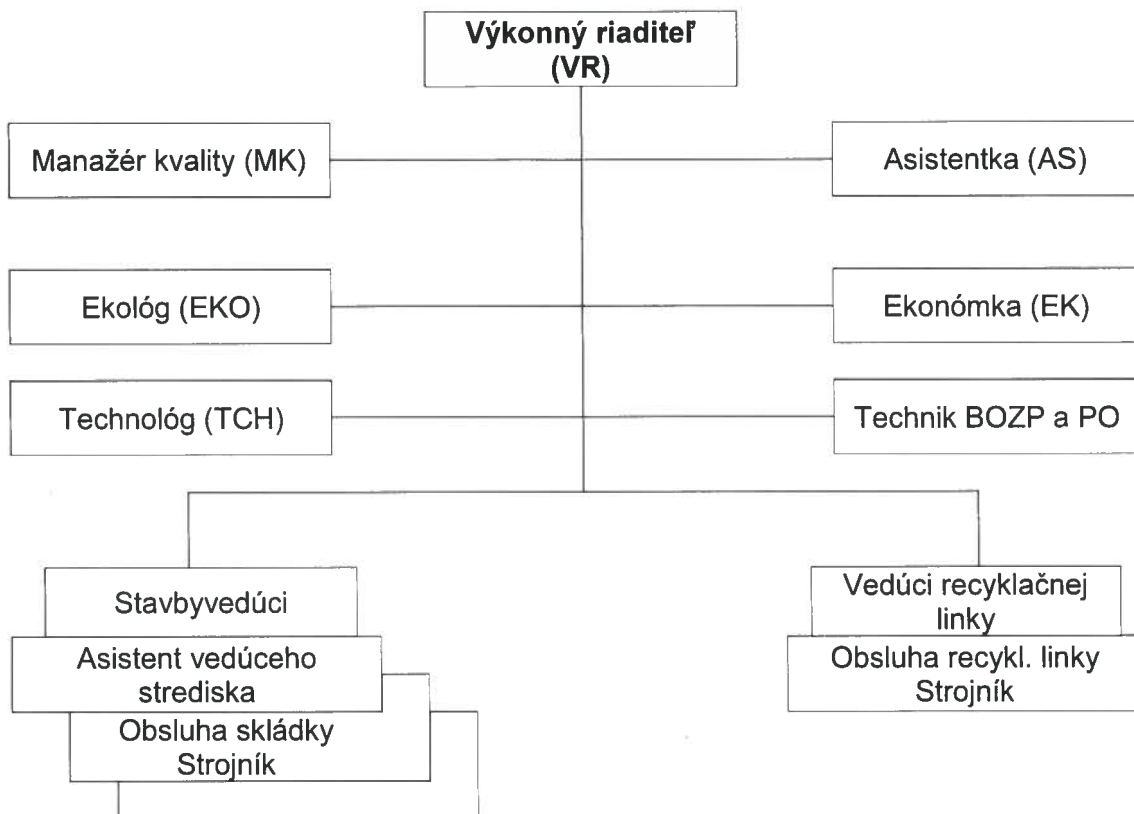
Výkonný riaditeľ
(VR)

Manažér kvality (MK)

Asistentka (AS)

Ekológ (EKO)

Ekonómka (EK)

Technológ (TCH)

Technik BOZP a PO

Stavbyvedúci

Asistent vedúceho strediska

Obsluha skládky
Strojník

Vedúci recyklačnej linky

Obsluha recykl. linky
Strojník